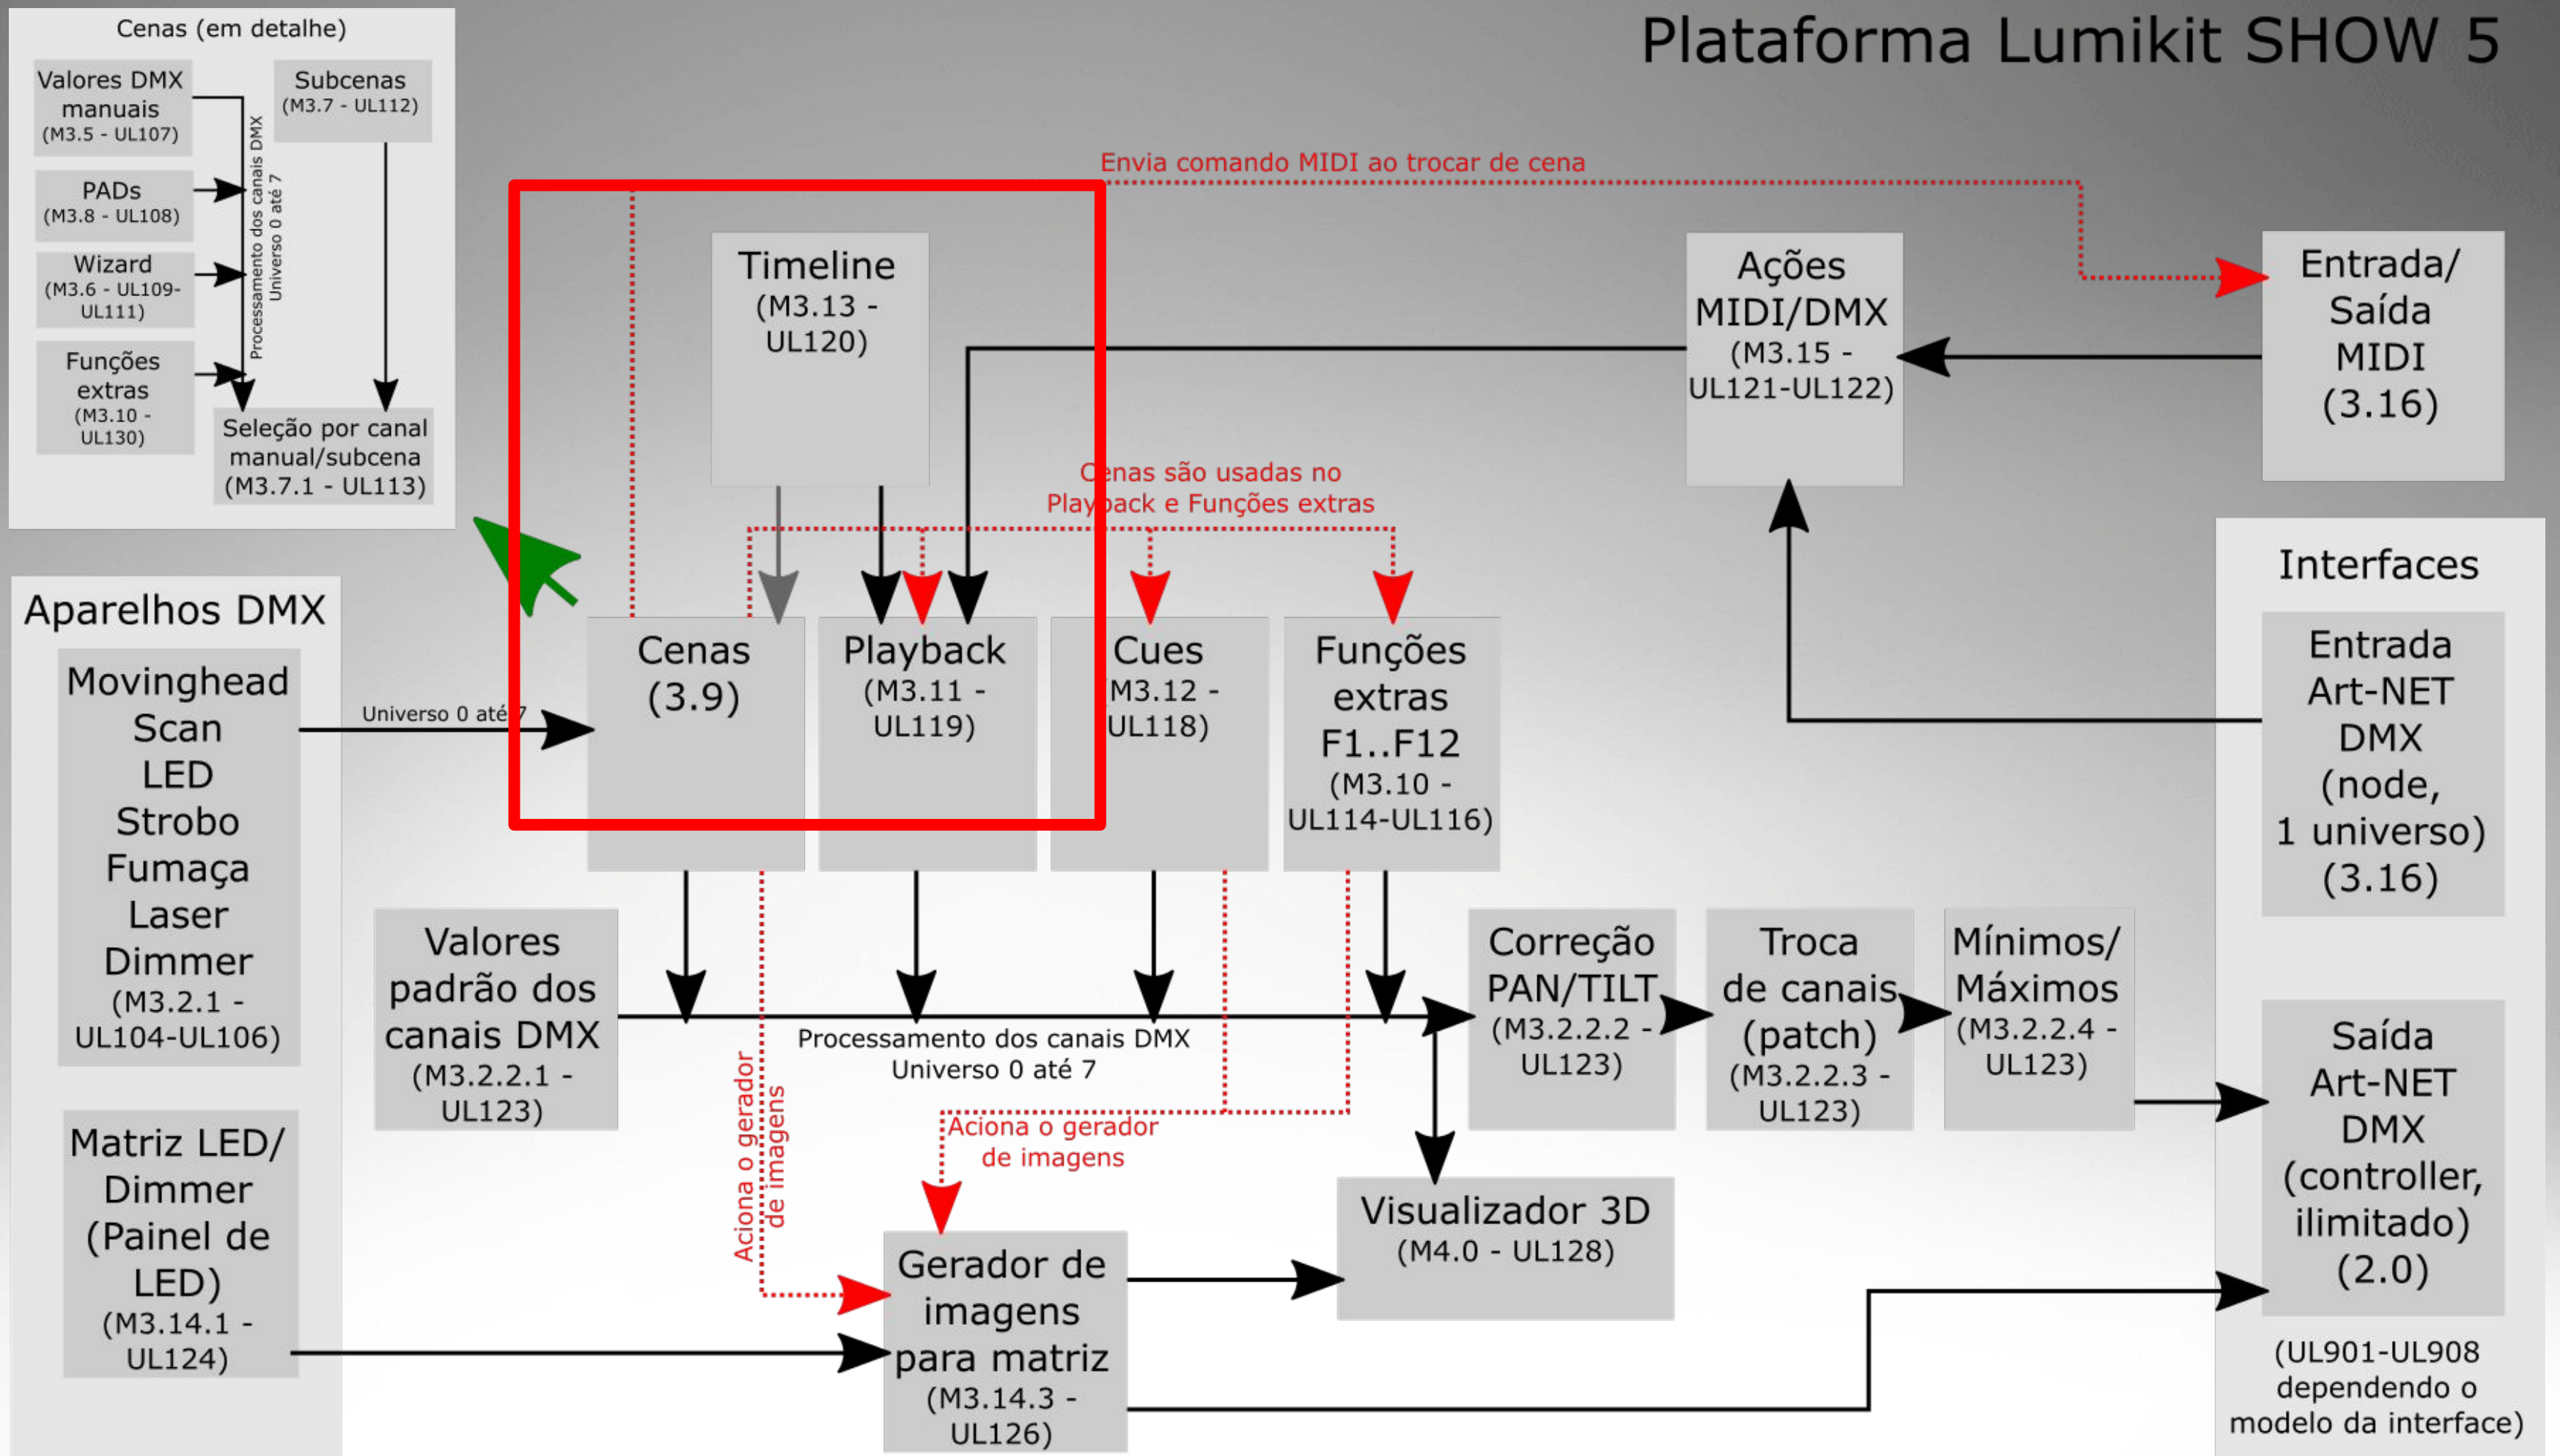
Plataforma Lumikit SHOW 5

Cenas (em detalhe)

Valores DMX manuais (M3.5 - UL107)

Subcenas (M3.7 - UL112)

PADs (M3.8 - UL108)

Wizard (M3.6 - UL109-UL111)

Funções extras (M3.10 - UL130)

Processamento dos canais DMX Universo 0 até 7

Seleção por canal manual/subcena (M3.7.1 - UL113)

Envia comando MIDI ao trocar de cena

Timeline (M3.13 - UL120)

Ações MIDI/DMX (M3.15 - UL121-UL122)

Entrada/ Saída MIDI (3.16)

Cenas são usadas no Playback e Funções extras

Aparelhos DMX

Movinghead Scan LED Strobo Fumaça Laser Dimmer (M3.2.1 - UL104-UL106)

Universo 0 até 7

Cenas (3.9)

Playback (M3.11 - UL119)

Cues (M3.12 - UL118)

Funções extras F1..F12 (M3.10 - UL114-UL116)

Interfaces

Entrada Art-NET DMX (node, 1 universo) (3.16)

Valores padrão dos canais DMX (M3.2.1 - UL123)

Processamento dos canais DMX Universo 0 até 7

Correção PAN/TILT (M3.2.2.2 - UL123)

Troca de canais (patch) (M3.2.2.3 - UL123)

Mínimos/ Máximos (M3.2.2.4 - UL123)

Saída Art-NET DMX (controller, ilimitado) (2.0)

Matriz LED/ Dimmer (Painel de LED) (M3.14.1 - UL124)

Aciona o gerador de imagens

Aciona o gerador de imagens

Visualizador 3D (M4.0 - UL128)

Gerador de imagens para matriz (M3.14.3 - UL126)

(UL901-UL908 dependendo o modelo da interface)